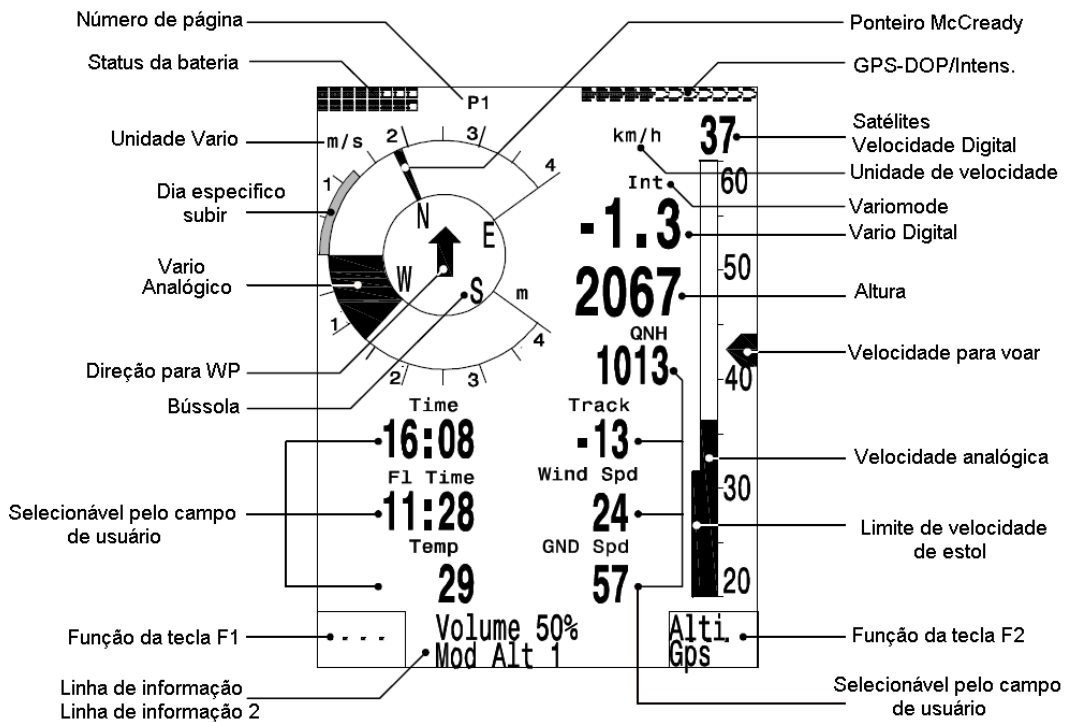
Número de página
Ponteiro McCready
Status da bateria
GPS-DOP/Intens.
P1
Unidade Vario
m/s
2
3
km/h
37
Satélites
Velocidade Digital
Unidade de velocidade
60
4
Dia especifico subir
1
Int
Variomode
N
E
-1.3
Vario Digital
Vario Analógico
W
50
2067
Altura
S
m
QNH
1
4
Velocidade para voar
1013
Direção para WP
2
3
40
Bússola
Time
Track
16:08
-13
Velocidade analógica
Fl Time
Wind Spd
30
Selecionável pelo campo de usuário
11:28
24
Limite de velocidade de estol
Temp
GND Spd
29
57
20
Função da tecla F1
- - -
Volume 50%
Mod Alt 1
Alti
Gps
Função da tecla F2
Linha de informação
Linha de informação 2
Selecionável pelo campo de usuário